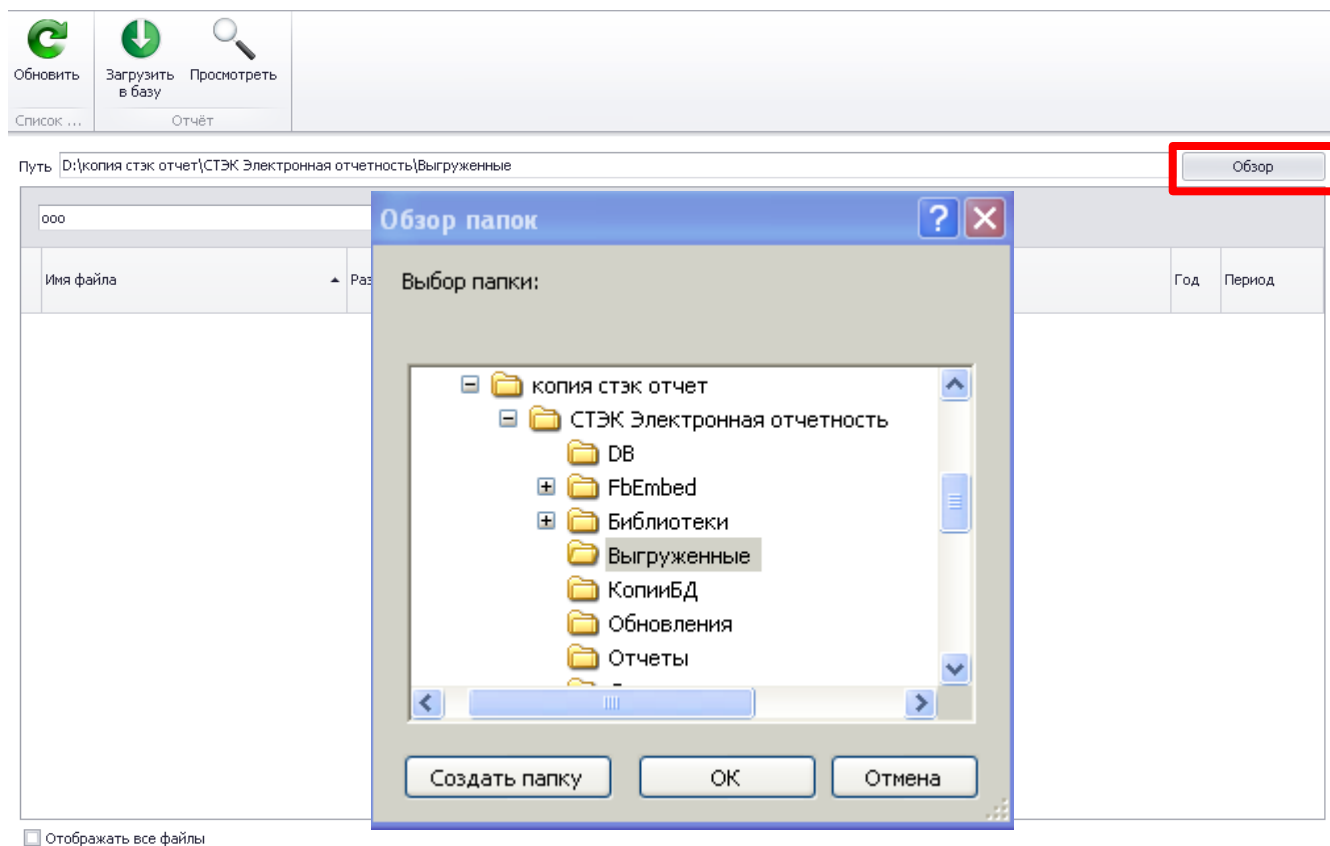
Обновить
Список ...

Загрузить в базу
Просмотреть
Отчёт

Путь D:\копия стэк отчет\СТЭК Электронная отчетность\Выгруженные
Обзор

ооо

Имя файла
Раз
Год
Период

Обзор папок
?

Выбор папки:

копия стэк отчет
СТЭК Электронная отчетность
DB
FbEmbed
Библиотеки
Выгруженные
КопииБД
Обновления
Отчеты

Создать папку
OK
Отмена

Отображать все файлы